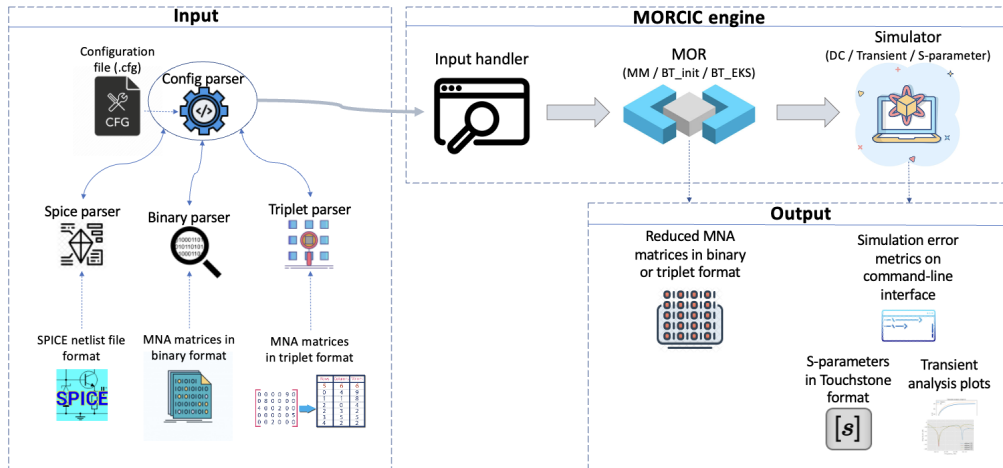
Input

Configuration file (.cfg)

CFG

Config parser

Spice parser

Binary parser

Triplet parser

SPICE netlist file format

SPICE

MNA matrices in binary format

MNA matrices in triplet format

MORCIC engine

Input handler

MOR
(MM / BT_init / BT_EKS)

Simulator
(DC / Transient / S-parameter)

Output

Reduced MNA matrices in binary or triplet format

Simulation error metrics on command-line interface

S-parameters in Touchstone format

[s]

Transient analysis plots